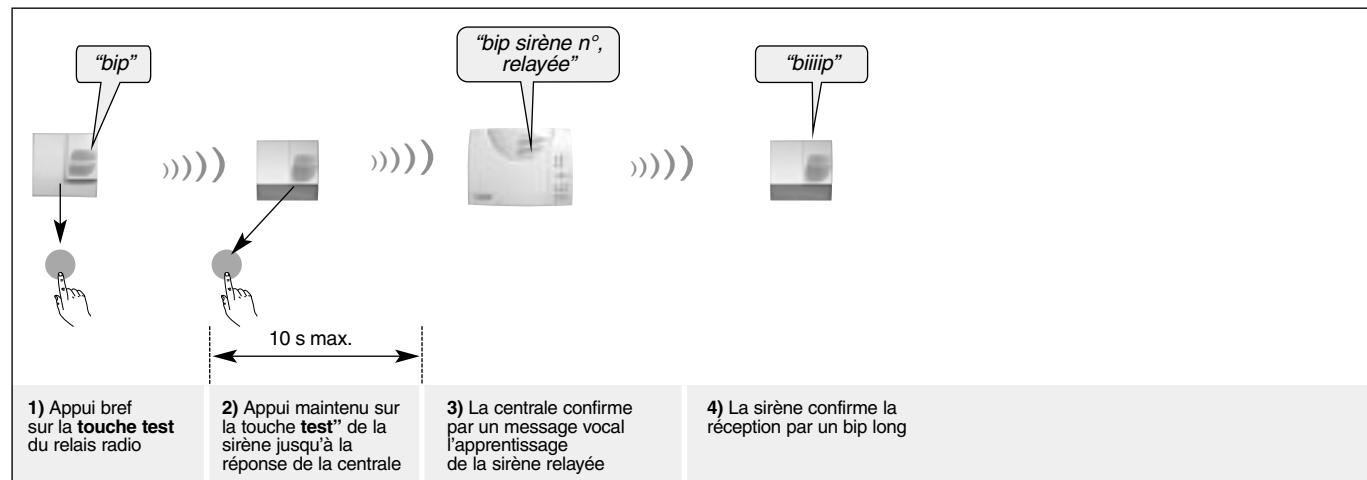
"bip"

"bip sirène n°, relayée"

"biiiip"

10 s max.

**1)** Appui bref sur la **touche test** du relais radio

**2)** Appui maintenu sur la touche **test"** de la sirène jusqu'à la réponse de la centrale

**3)** La centrale confirme par un message vocal l'apprentissage de la sirène relayée

**4)** La sirène confirme la réception par un bip long